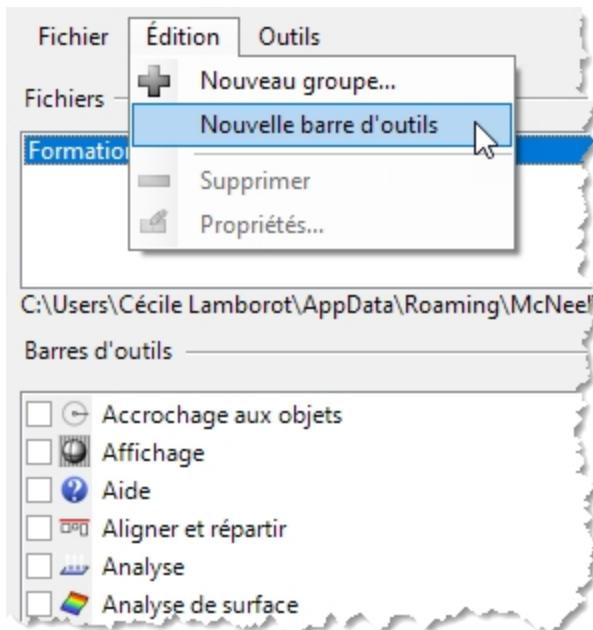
Fichier Édition Outils

Nouveau groupe...
Nouvelle barre d'outils
Supprimer
Propriétés...

Fichiers

Formatio

C:\Users\Cécile Lamborot\AppData\Roaming\McNee

Barres d'outils

Accrochage aux objets
Affichage
Aide
Aligner et répartir
Analyse
Analyse de surface